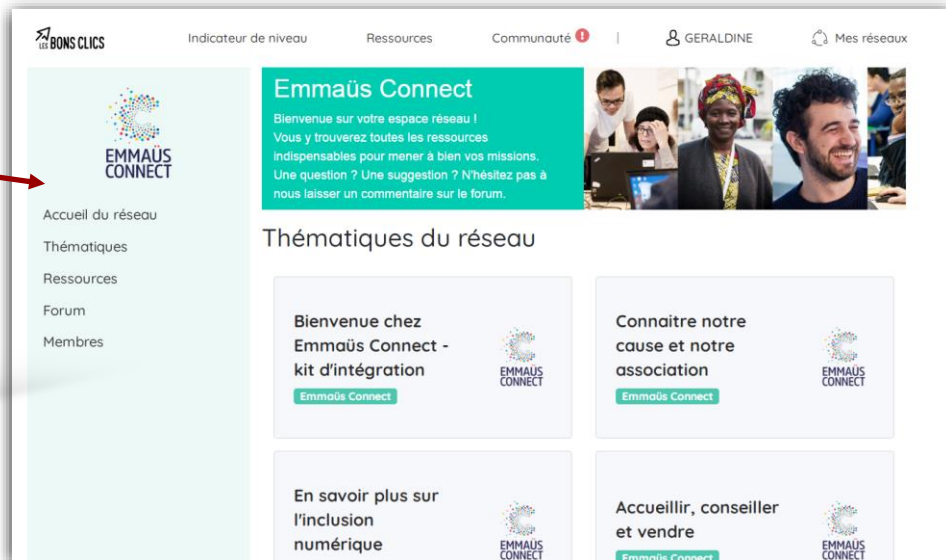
LES BONS CLICS

Indicateur de niveau

Ressources

Communauté !

GERALDINE

Mes réseaux

EMMAÜS CONNECT

Accueil du réseau

Thématiques

Ressources

Forum

Membres

Emmaüs Connect

Bienvenue sur votre espace réseau ! Vous y trouverez toutes les ressources indispensables pour mener à bien vos missions. Une question ? Une suggestion ? N'hésitez pas à nous laisser un commentaire sur le forum.

Thématiques du réseau

Bienvenue chez Emmaüs Connect - kit d'intégration

Emmaüs Connect

EMMAÜS CONNECT

Connaitre notre cause et notre association

Emmaüs Connect

EMMAÜS CONNECT

En savoir plus sur l'inclusion numérique

EMMAÜS CONNECT

Accueillir, conseiller et vendre

Emmaüs Connect

EMMAÜS CONNECT